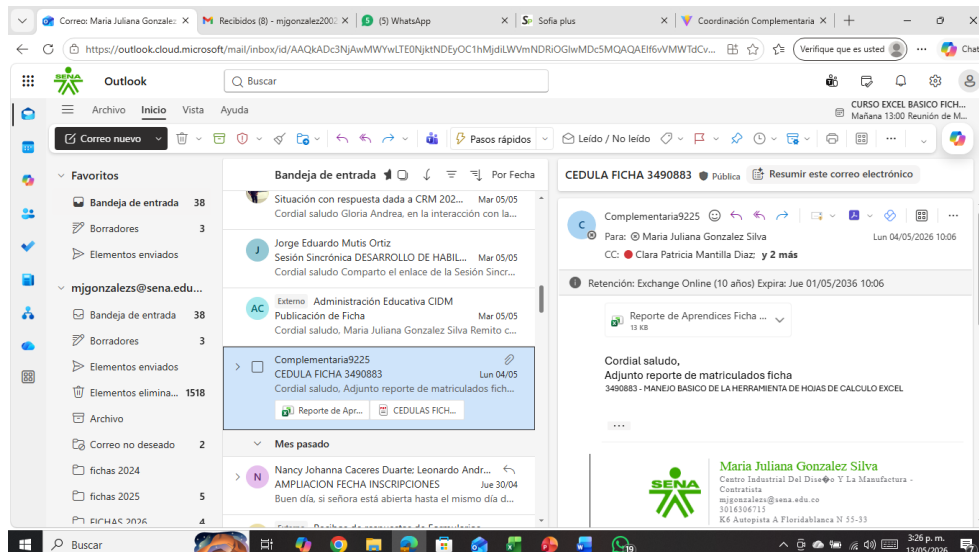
Correo: Maria Juliana Gonzalez ×
Recibidos (8) - mjgonzalez200 ×
(5) WhatsApp ×
Sofia plus ×
Coordinación Complementaria ×
+

https://outlook.cloud.microsoft/mail/inbox/id/AAQkADc3NjAwMWYwLTE0NjktNDEyOC1hMjdiLWVmNDRiOGIwMDc5MQAQAElf6vVMWTdCv...
Verifique que es usted
Chat

SENA
Outlook
Buscar

Archivo Inicio Vista Ayuda
CURSO EXCEL BASICO FICH...
Mañana 13:00 Reunión de M...

Correo nuevo
Pasos rápidos
Leído / No leído

Favoritos
Bandeja de entrada 38
Borradores 3
Elementos enviados
mjgonzalezs@sena.edu...
Bandeja de entrada 38
Borradores 3
Elementos enviados
Elementos elimina... 1518
Archivo
Correo no deseado 2
fichas 2024
fichas 2025 5
FICHAS 2026 4

Bandeja de entrada
Por Fecha

Situación con respuesta dada a CRM 202... Mar 05/05
Cordial saludo Gloria Andrea, en la interacción con la ...

J Jorge Eduardo Mutis Ortiz
Sesión Sincrónica DESARROLLO DE HABIL... Mar 05/05
Cordial saludo Comparto el enlace de la Sesión Sincr...

AC Externo Administración Educativa CIDM
Publicación de Ficha Mar 05/05
Cordial saludo, Maria Juliana Gonzalez Silva Remito c...

Complementaria9225
CEDULA FICHA 3490883 Lun 04/05
Cordial saludo, Adjunto reporte de matriculados fich...
Reporte de Apr...
CEDULAS FICH...

Mes pasado

N Nancy Johanna Caceres Duarte; Leonardo Andr...
AMPLIACION FECHA INSCRIPCIONES Jue 30/04
Buen día, si señora está abierta hasta el mismo día d...

CEDULA FICHA 3490883 Pública
Resumir este correo electrónico

C Complementaria9225
Para: Maria Juliana Gonzalez Silva
CC: Clara Patricia Mantilla Diaz; y 2 más
Lun 04/05/2026 10:06

Retención: Exchange Online (10 años) Expira: Jue 01/05/2036 10:06

Reporte de Aprendices Ficha ...
13 KB

Cordial saludo,
Adjunto reporte de matriculados ficha
3490883 - MANEJO BASICO DE LA HERRAMIENTA DE HOJAS DE CALCULO EXCEL

...

SENA
Maria Juliana Gonzalez Silva
Centro Industrial Del Dise�o Y La Manufactura - Contratista
mjgonzalezs@sena.edu.co
3016306715
K6 Autopista A Floridablanca N 55-33

Buscar
3:26 p. m.
13/05/2026